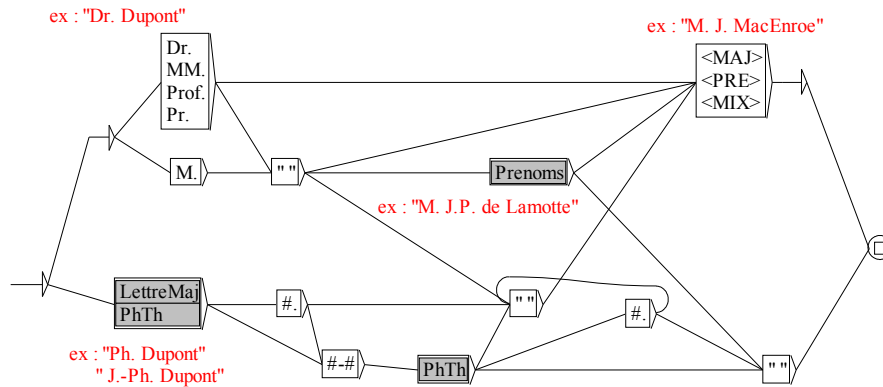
ex : "Dr. Dupont"

Dr.
MM.
Prof.
Pr.

ex : "M. J. MacEnroe"

<MAJ>
<PRE>
<MIX>

M.

" "

Prenoms

ex : "M. J.P. de Lamotte"

LettreMaj
PhTh

#.

" "

#.

ex : "Ph. Dupont"
" J.-Ph. Dupont"

#-#

PhTh

" "